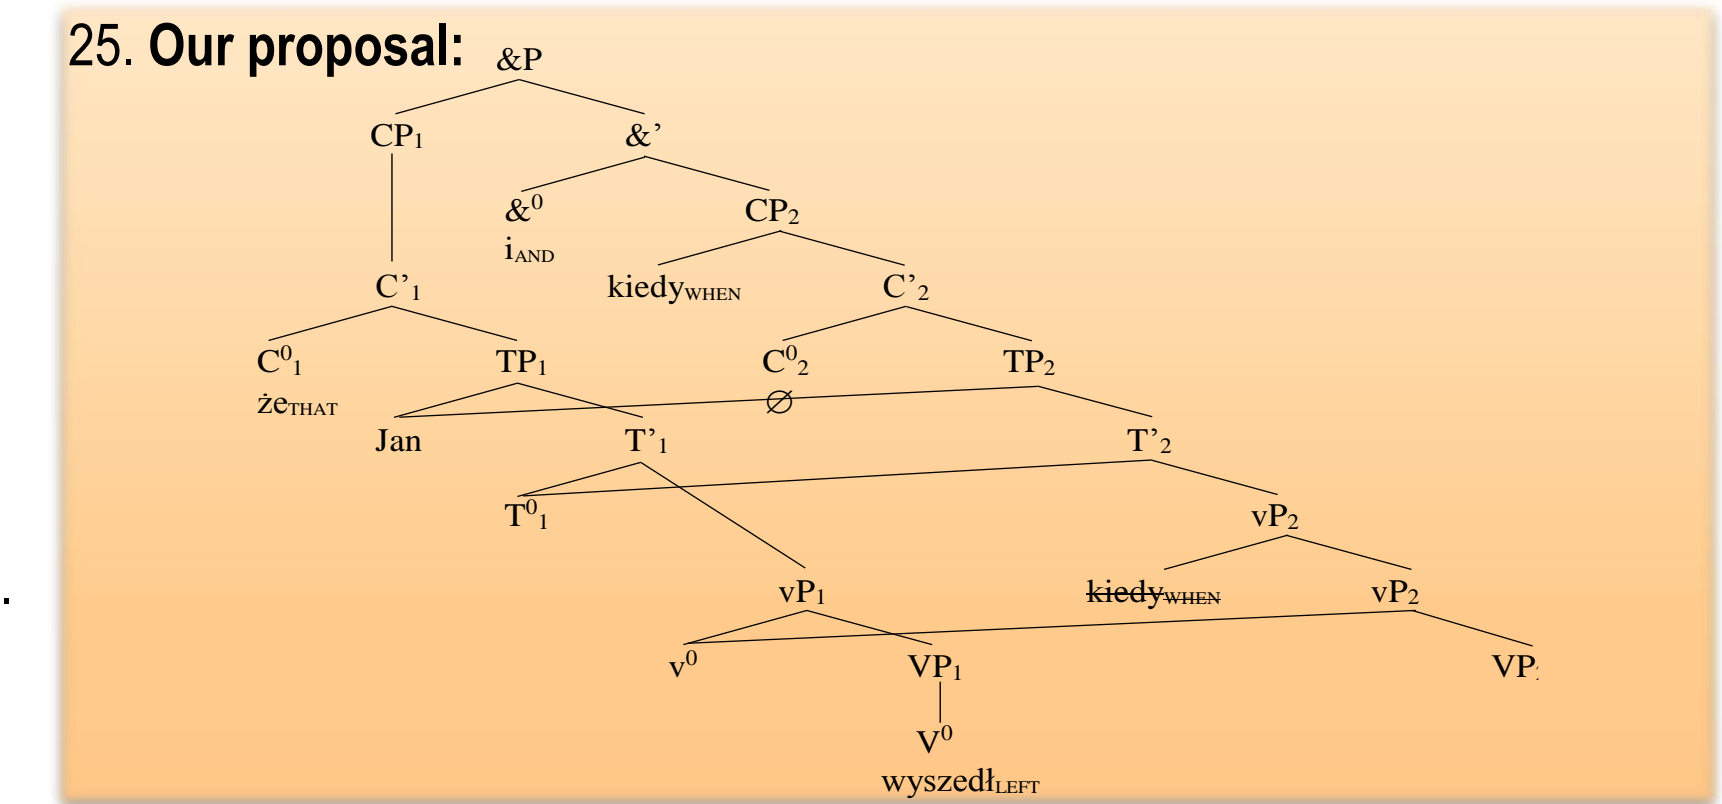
25. **Our proposal:**

&P

CP$_1$ &’

&$^0$ CP$_2$

i$_{AND}$

C’$_1$ kiedy$_{WHEN}$ C’$_2$

C$^0{}_1$ TP$_1$ C$^0{}_2$ TP$_2$

że$_{THAT}$ ∅

Jan T’$_1$ T’$_2$

T$^0{}_1$ vP$_2$

vP$_1$ ~~kiedy$_{WHEN}$~~ vP$_2$

v$^0$ VP$_1$ VP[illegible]

V$^0$

wyszedł$_{LEFT}$